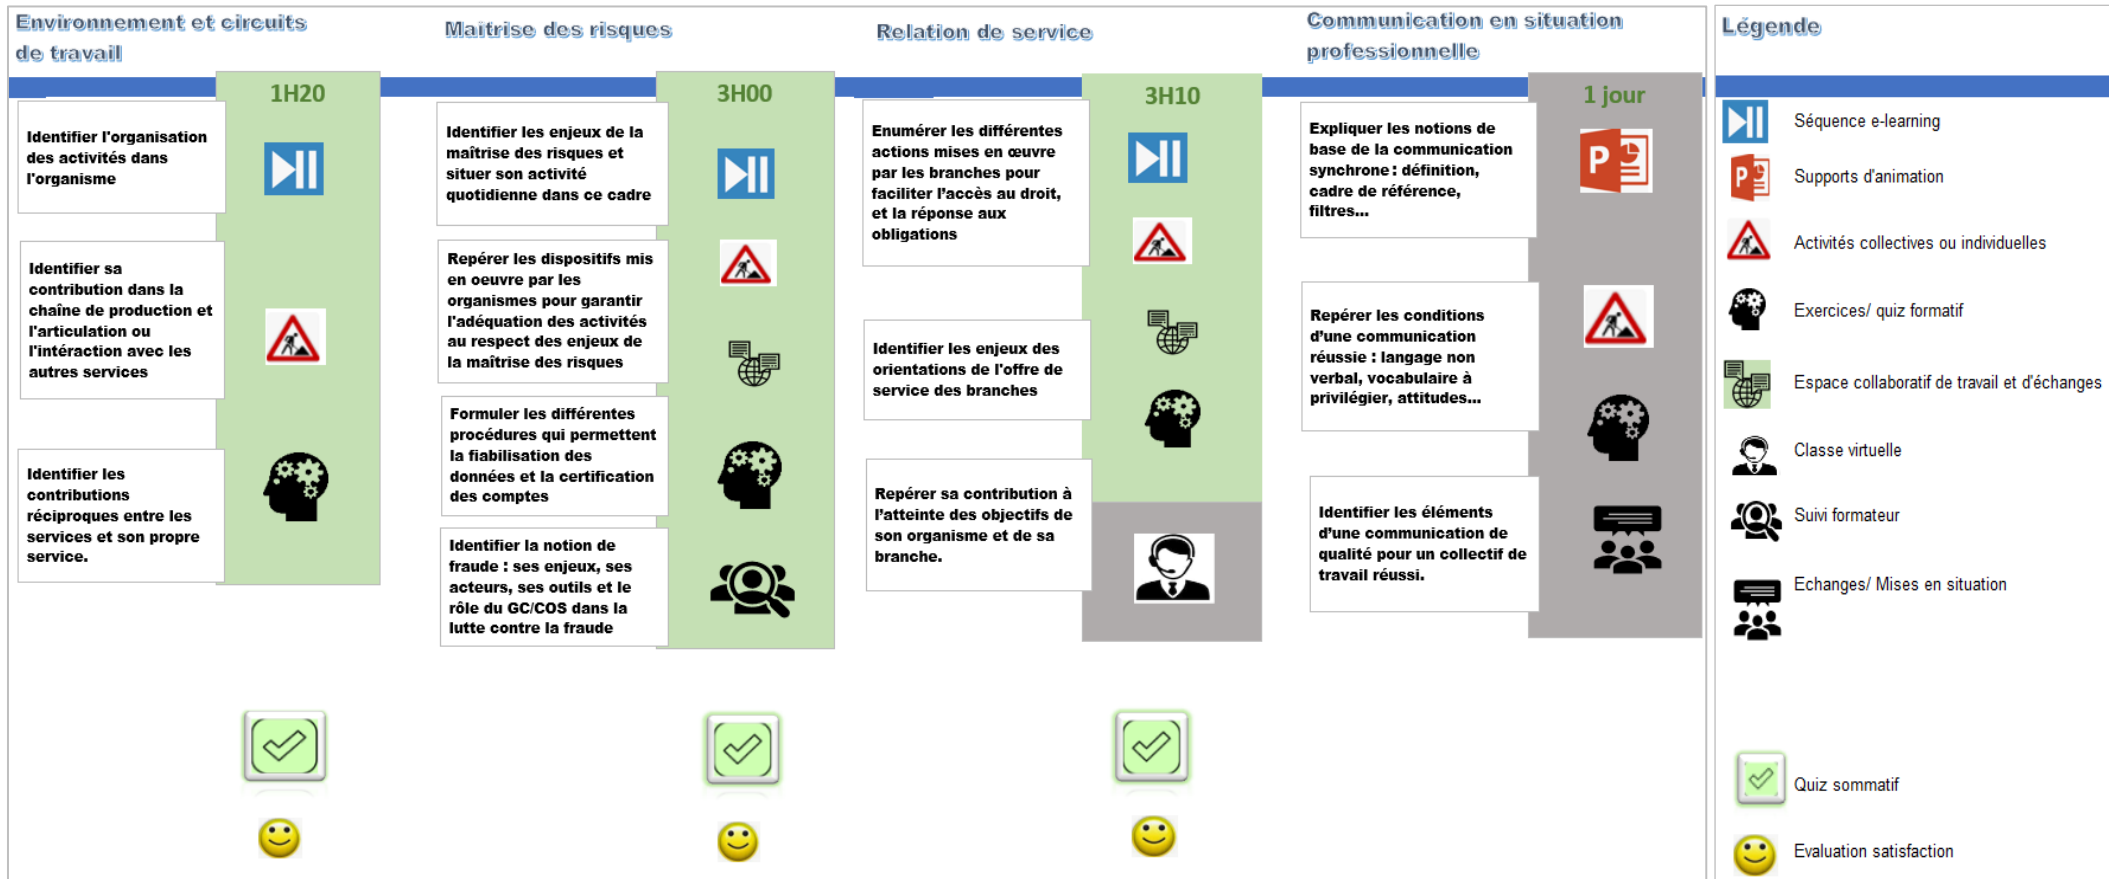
Environnement et circuits de travail

1H20

Identifier l'organisation des activités dans l'organisme

Identifier sa contribution dans la chaîne de production et l'articulation ou l'intéraction avec les autres services

Identifier les contributions réciproques entre les services et son propre service.

Maitrise des risques

3H00

Identifier les enjeux de la maîtrise des risques et situer son activité quotidienne dans ce cadre

Repérer les dispositifs mis en oeuvre par les organismes pour garantir l'adéquation des activités au respect des enjeux de la maîtrise des risques

Formuler les différentes procédures qui permettent la fiabilisation des données et la certification des comptes

Identifier la notion de fraude : ses enjeux, ses acteurs, ses outils et le rôle du GC/COS dans la lutte contre la fraude

Relation de service

3H10

Enumérer les différentes actions mises en œuvre par les branches pour faciliter l'accès au droit, et la réponse aux obligations

Identifier les enjeux des orientations de l'offre de service des branches

Repérer sa contribution à l'atteinte des objectifs de son organisme et de sa branche.

Communication en situation professionnelle

1 jour

Expliquer les notions de base de la communication synchrone : définition, cadre de référence, filtres...

Repérer les conditions d'une communication réussie : langage non verbal, vocabulaire à privilégier, attitudes...

Identifier les éléments d'une communication de qualité pour un collectif de travail réussi.

Légende

Séquence e-learning
Supports d'animation
Activités collectives ou individuelles
Exercices/ quiz formatif
Espace collaboratif de travail et d'échanges
Classe virtuelle
Suivi formateur
Echanges/ Mises en situation
Quiz sommatif
Evaluation satisfaction